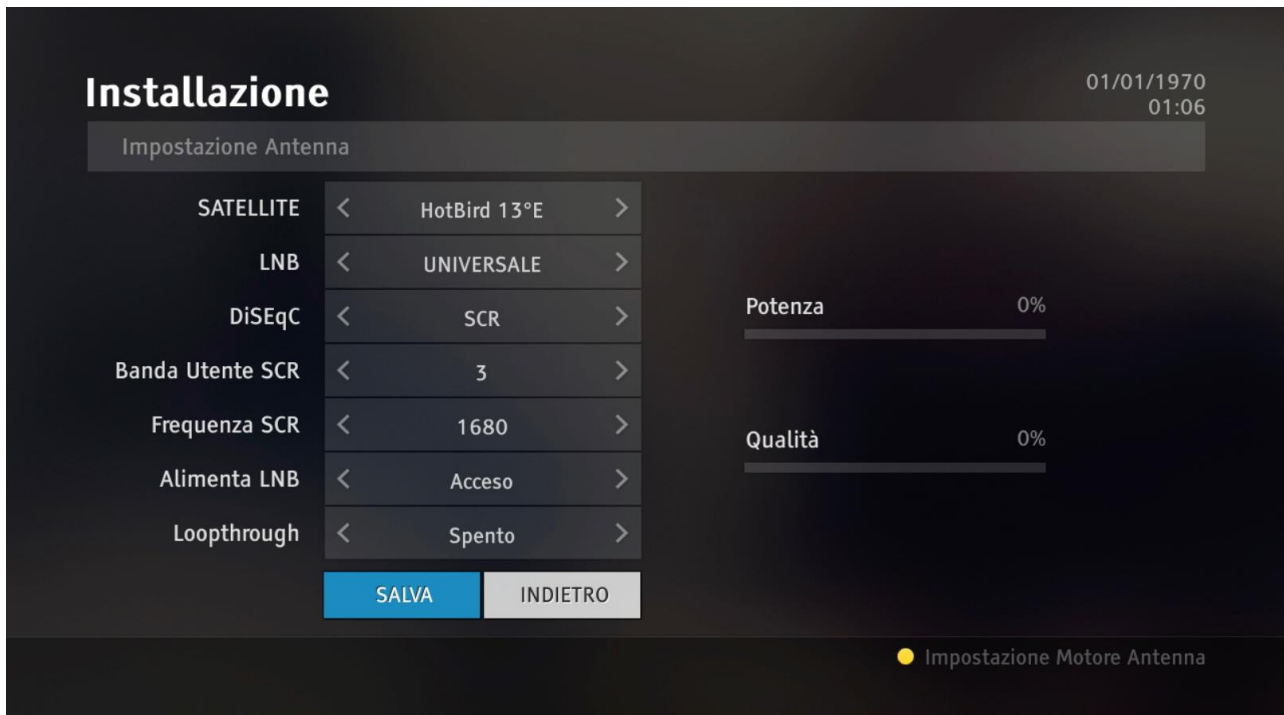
Installazione

01/01/1970
01:06

Impostazione Antenna

SATELLITE < HotBird 13°E >
LNB < UNIVERSALE >
DiSEqC < SCR >
Banda Utente SCR < 3 >
Frequenza SCR < 1680 >
Alimenta LNB < Acceso >
Loopthrough < Spento >

SALVA INDIETRO

Potenza 0%

Qualità 0%

Impostazione Motore Antenna